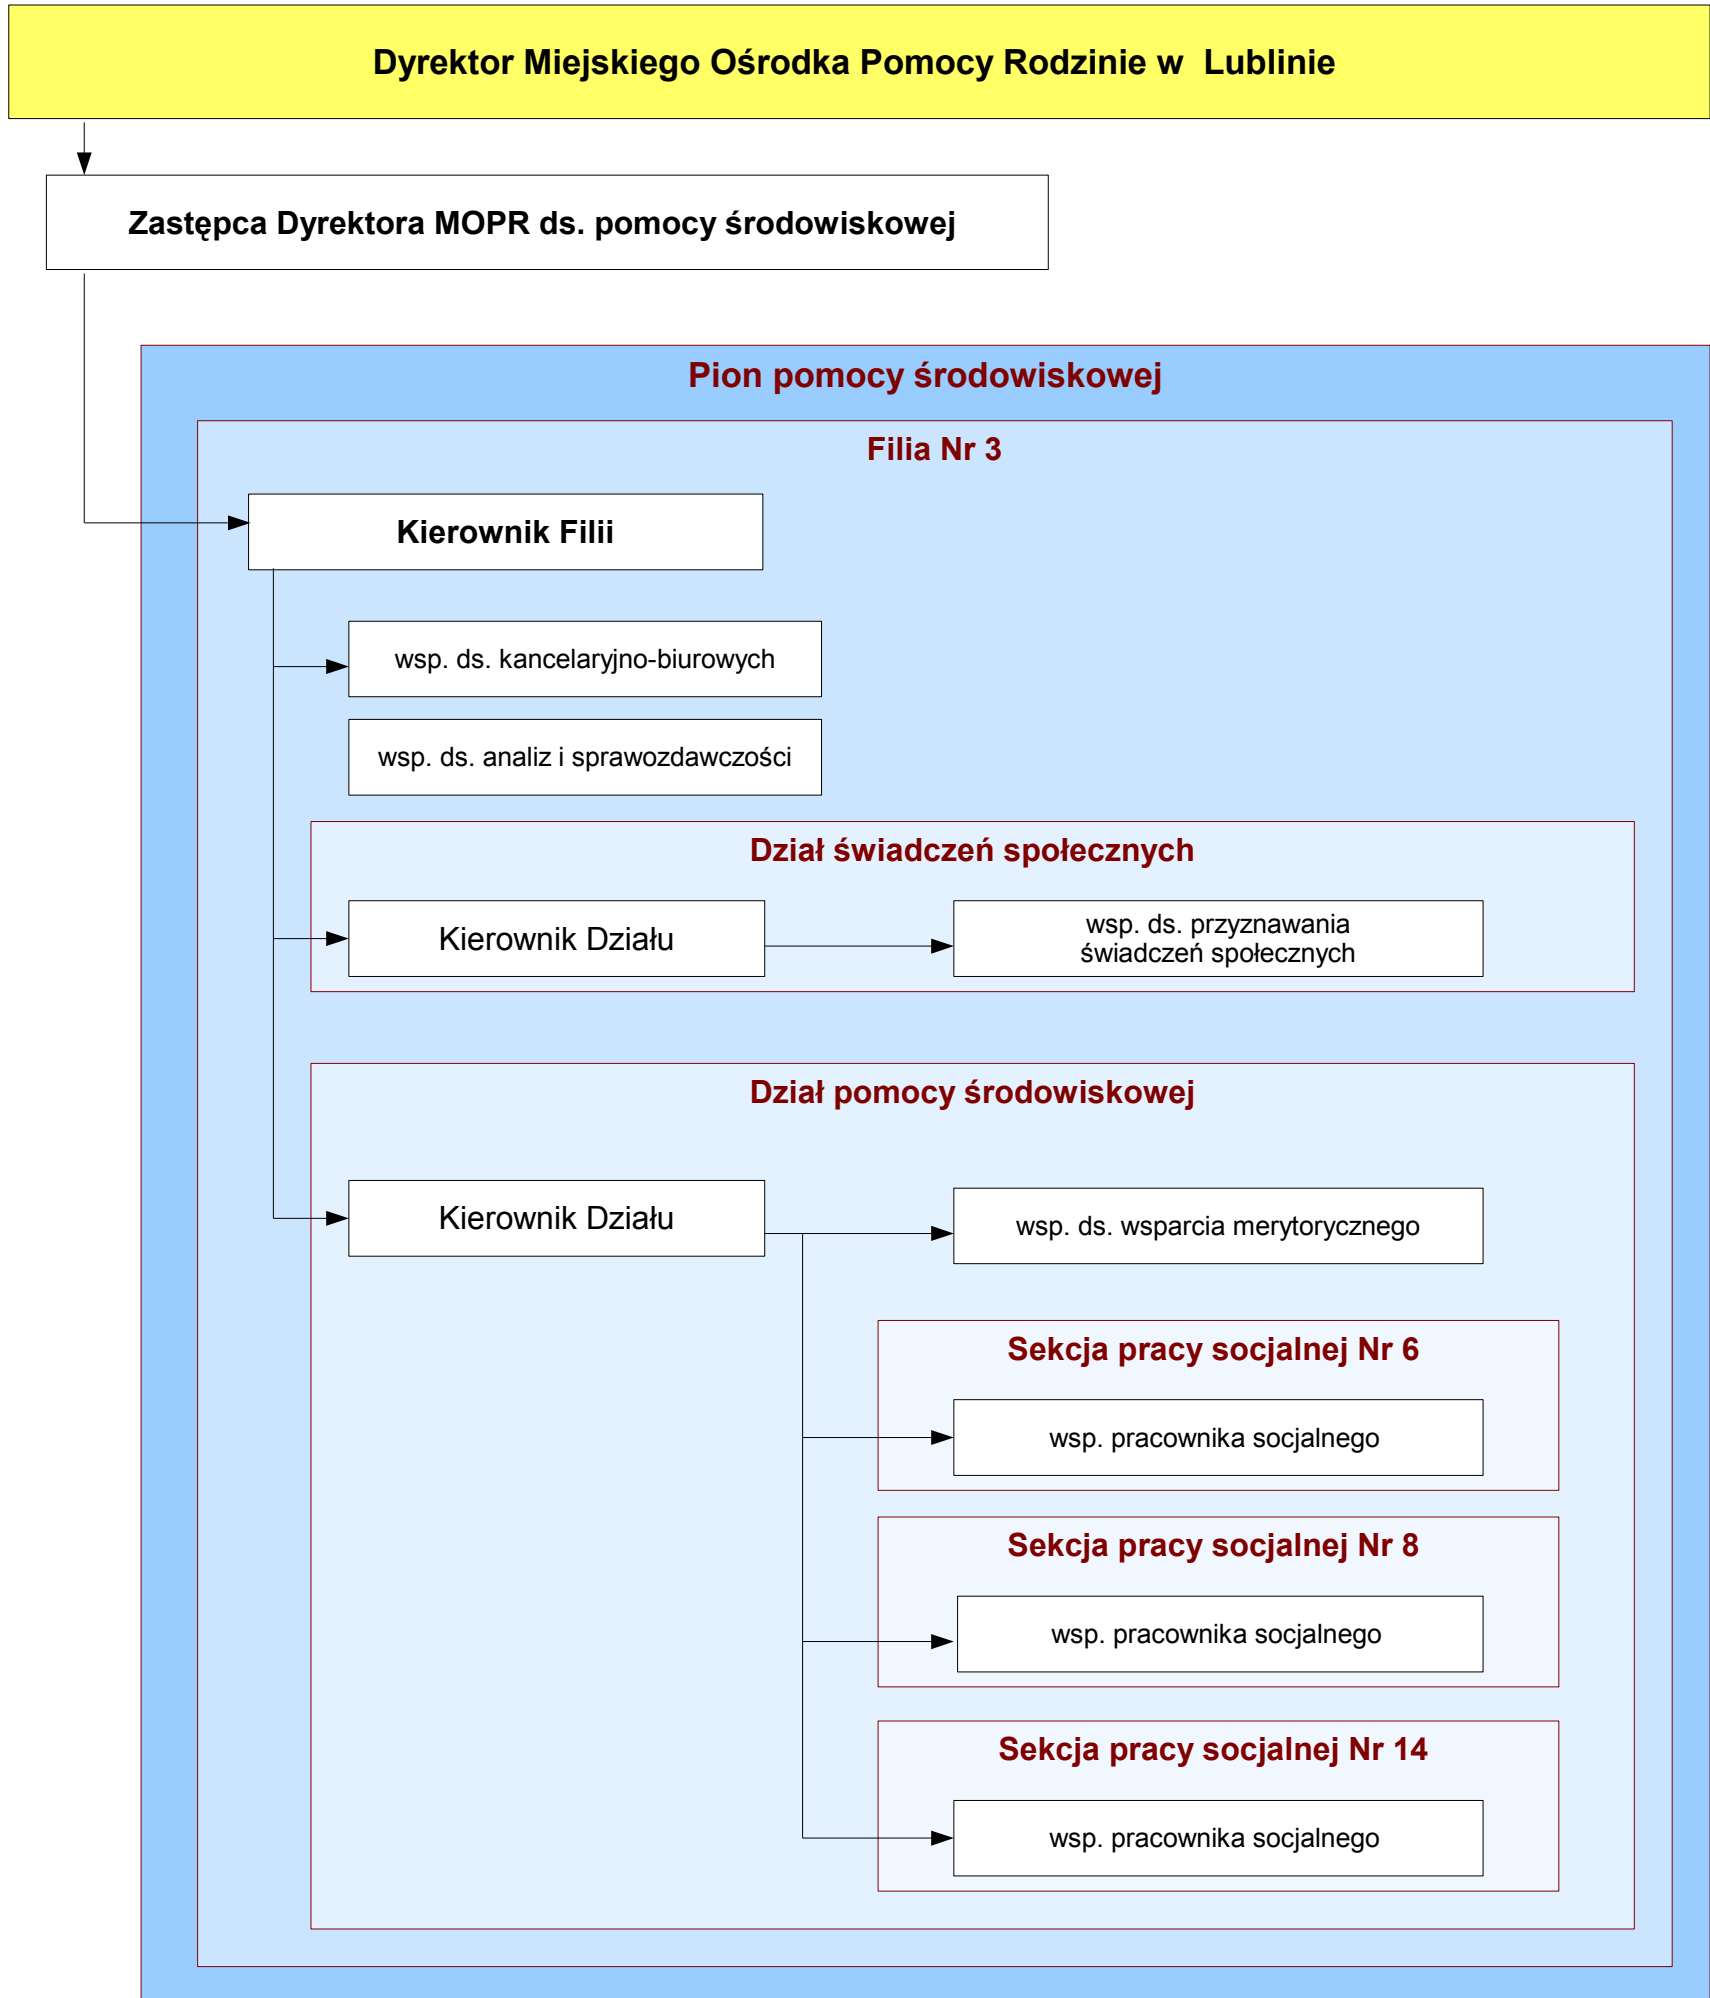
Dyrektor Miejskiego Ośrodka Pomocy Rodzinie w Lublinie

Zastępca Dyrektora MOPR ds. pomocy środowiskowej

Pion pomocy środowiskowej

Filia Nr 3

Kierownik Filii

wsp. ds. kancelaryjno-biurowych

wsp. ds. analiz i sprawozdawczości

Dział świadczeń społecznych

Kierownik Działu

wsp. ds. przyznawania świadczeń społecznych

Dział pomocy środowiskowej

Kierownik Działu

wsp. ds. wsparcia merytorycznego

Sekcja pracy socjalnej Nr 6

wsp. pracownika socjalnego

Sekcja pracy socjalnej Nr 8

wsp. pracownika socjalnego

Sekcja pracy socjalnej Nr 14

wsp. pracownika socjalnego